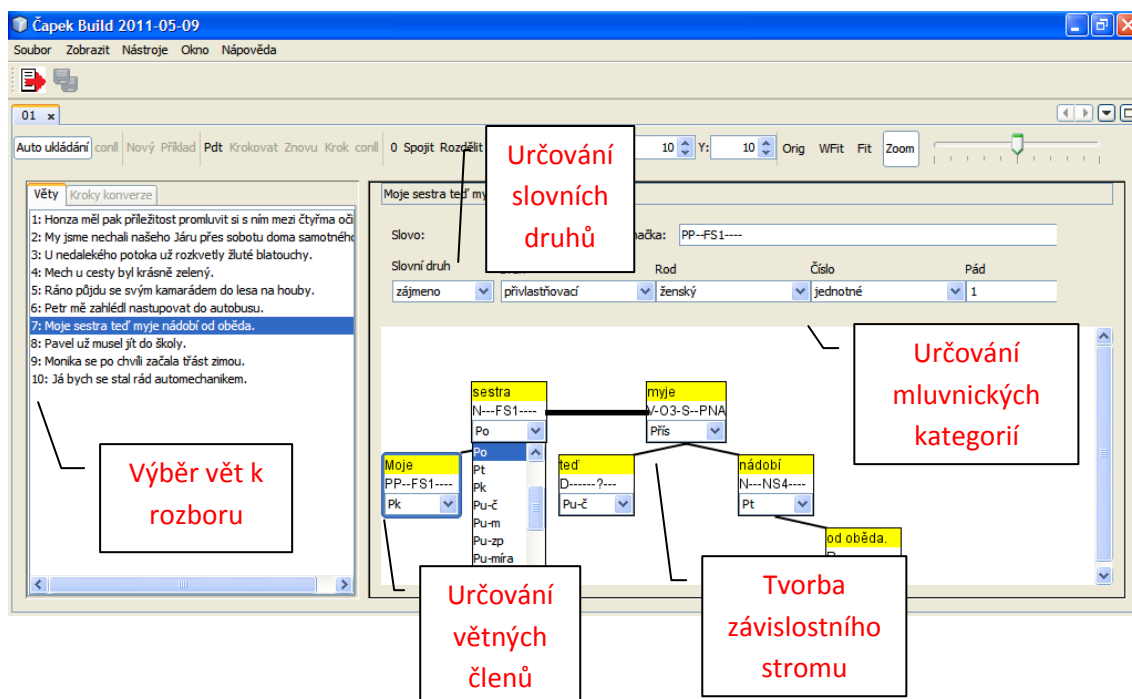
Čapek Build 2011-05-09

Soubor Zobrazit Nástroje Okno Nápověda

01 ×

Auto ukládání conll Nový Příklad Pdt Krokovat Znovu Krok conll 0 Spojit Rozdělit

10 Y: 10 Orig WFit Fit Zoom

Věty Kroky konverze

1: Honza měl pak příležitost promluvit si s ním mezi čtyřma oči
2: My jsme nechali našeho Járu přes sobotu doma samotného
3: U nedalekého potoka už rozkvetly žluté blatouchy.
4: Mech u cesty byl krásně zelený.
5: Ráno půjdu se svým kamarádem do lesa na houby.
6: Petr mě zahlédl nastupovat do autobusu.
7: Moje sestra teď myje nádobí od oběda.
8: Pavel už musel jít do školy.
9: Monika se po chvíli začala třást zimou.
10: Já bych se stal rád automechanikem.

Moje sestra teď my

Slovo:

načka: PP--FS1----

Slovní druh

Rod

Číslo

Pád

zájmeno

přivlastňovací

ženský

jednotné

1

sestra
N---FS1----
Po

myje
V-O3-S--PNA
Přís

Moje
PP--FS1----
Pk

Po
Pt
Pk
Pu-č
Pu-m
Pu-zp
Pu-míra

teď
D------?---
Pu-č

nádobí
N---NS4----
Pt

od oběda.

Určování slovních druhů

Určování mluvnických kategorií

Výběr vět k rozboru

Určování větných členů

Tvorba závislostního stromu